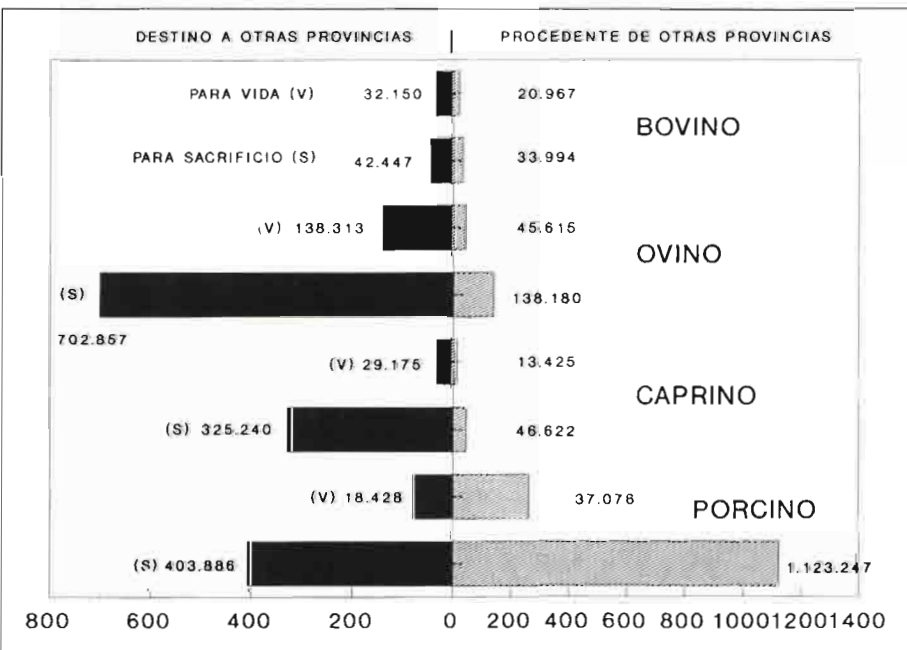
DESTINO A OTRAS PROVINCIAS | PROCEDENTE DE OTRAS PROVINCIAS

PARA VIDA (V) 32.150
20.967

BOVINO

PARA SACRIFICIO (S) 42.447
33.994

(V) 138.313
45.615

OVINO

(S)
138.180
702.857

(V) 29.175
13.425

CAPRINO

(S) 325.240
46.622

(V) 18.428
37.078

PORCINO

(S) 403.886
1.123.247

800 600 400 200 0 200 400 600 800 100012001400